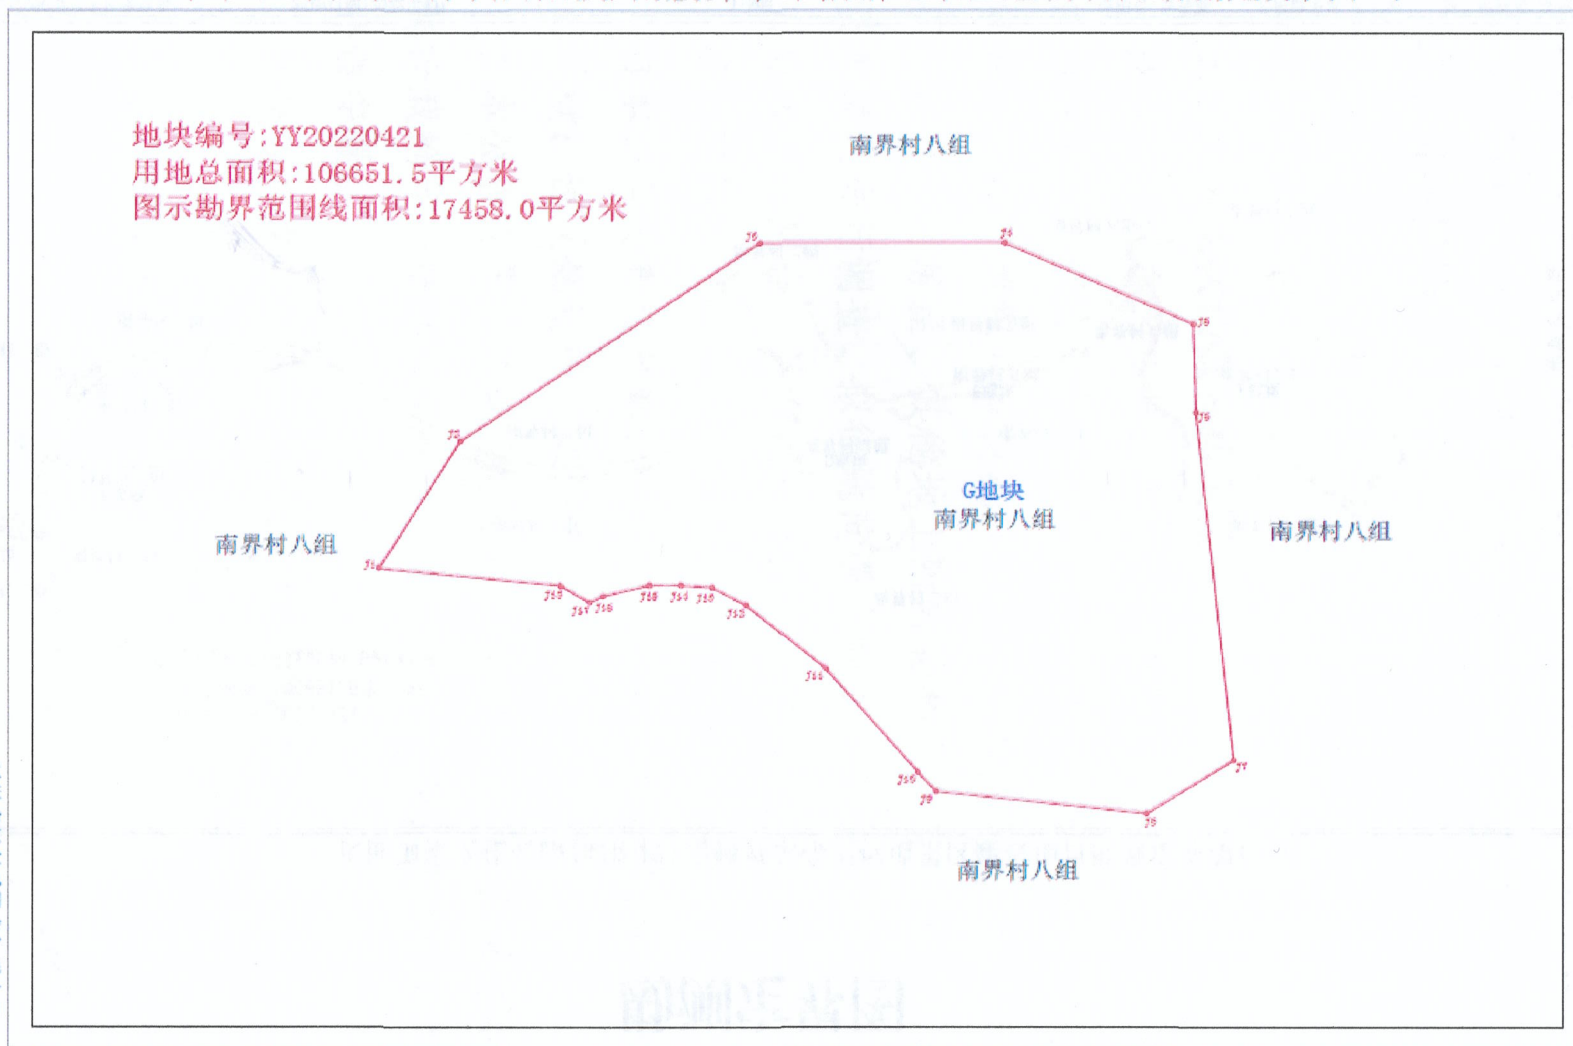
地块编号:YY20220421
用地总面积:106651.5平方米
图示勘界范围线面积:17458.0平方米

南界村八组

J6 J4 J5 J3 J2

南界村八组

J1

G地块
南界村八组

南界村八组

J19 J17 J16 J18 J14 J10 J13 J11 J10 J9 J8 J7

南界村八组